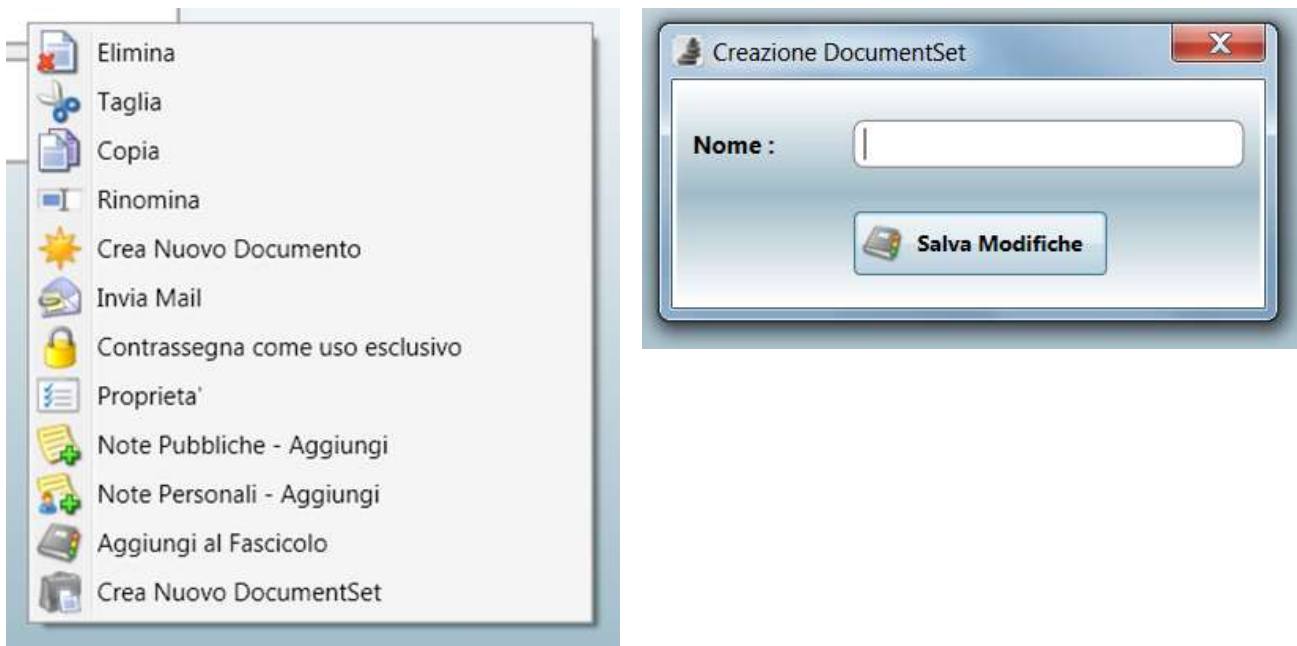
Elimina
Taglia
Copia
Rinomina
Crea Nuovo Documento
Invia Mail
Contrassegna come uso esclusivo
Proprieta'
Note Pubbliche - Aggiungi
Note Personali - Aggiungi
Aggiungi al Fascicolo
Crea Nuovo DocumentSet

Creazione DocumentSet
X
Nome :
Salva Modifiche